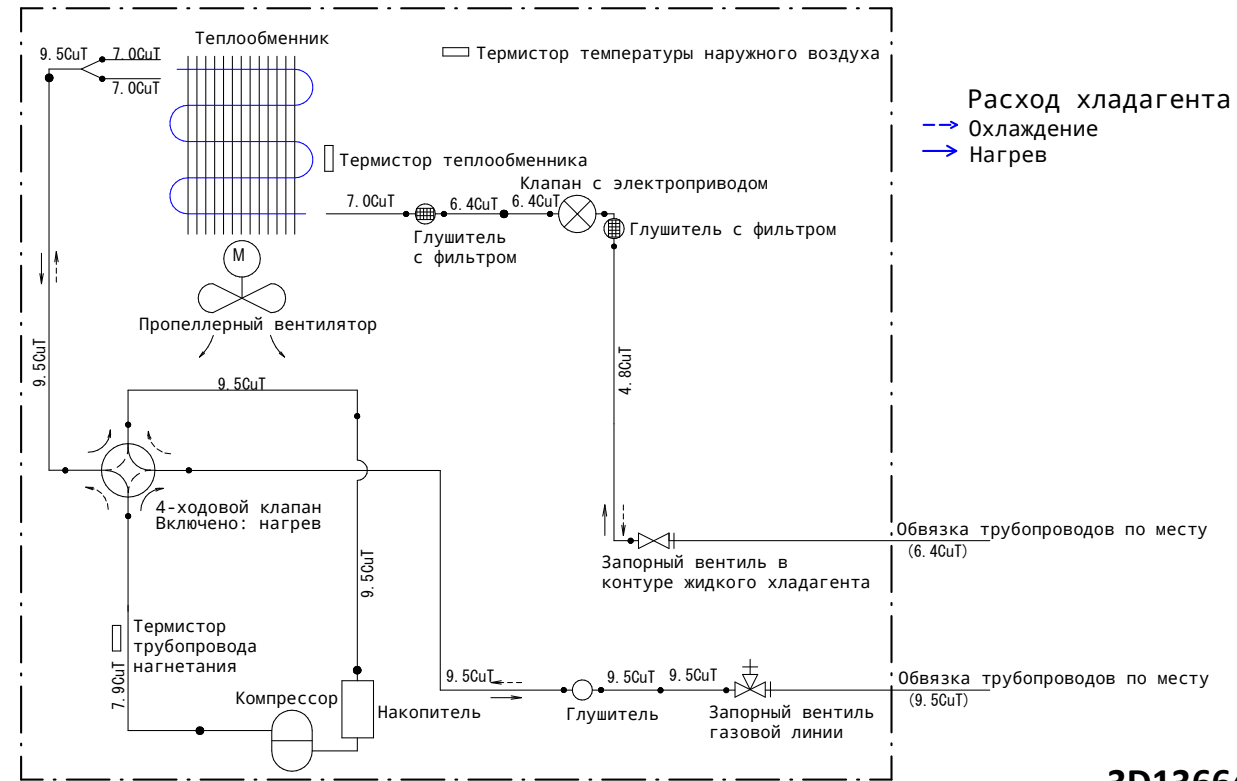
9.5CuT
7.0CuT
7.0CuT
Теплообменник
Термистор температуры наружного воздуха

Расход хладагента
Охлаждение
Нагрев

Термистор теплообменника
Клапан с электроприводом
7.0CuT
6.4CuT
6.4CuT
Глушитель с фильтром
Глушитель с фильтром
M
Пропеллерный вентилятор
9.5CuT
9.5CuT
4.8CuT
4-ходовой клапан
Включено: нагрев
9.5CuT
Обвязка трубопроводов по месту
(6.4CuT)
Запорный вентиль в контуре жидкого хладагента
Термистор трубопровода нагнетания
7.9CuT
9.5CuT
9.5CuT
9.5CuT
Обвязка трубопроводов по месту
(9.5CuT)
Компрессор
Накопитель
Глушитель
Запорный вентиль газовой линии
3D1266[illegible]